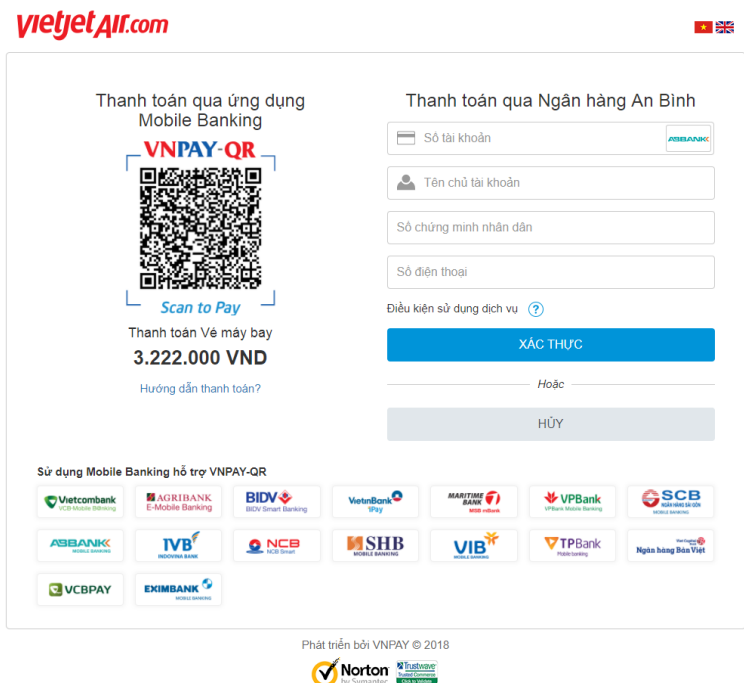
vietjetAir.com

Thanh toán qua ứng dụng Mobile Banking

VNPAY-QR

Scan to Pay

Thanh toán Vé máy bay

3.222.000 VND

Hướng dẫn thanh toán?

Thanh toán qua Ngân hàng An Bình

Số tài khoản

ABBANK

Tên chủ tài khoản

Số chứng minh nhân dân

Số điện thoại

Điều kiện sử dụng dịch vụ ?

XÁC THỰC

Hoặc

HỦY

Sử dụng Mobile Banking hỗ trợ VNPAY-QR

| Vietcombank VCB Mobile B@nking | AGRIBANK E-Mobile Banking | BIDV BIDV Smart Banking | VietinBank iPay | MARITIME BANK MSB mBank | VPBank VPBank Mobile Banking | SCB NGÂN HÀNG SÀI GÒN MOBILE BANKING |
|---|---|---|---|---|---|---|
| ABBANK MOBILE BANKING | IVB INDOVINA BANK | NCB NCB Smart | SHB MOBILE BANKING | VIB | TPBank Mobile banking | Ngân hàng Bản Việt |
| VCBPAY | EXIMBANK MOBILE BANKING | | | | | |

Phát triển bởi VNPAY © 2018

Norton by Symantec

Trustwave Trusted Commerce Click to Validate